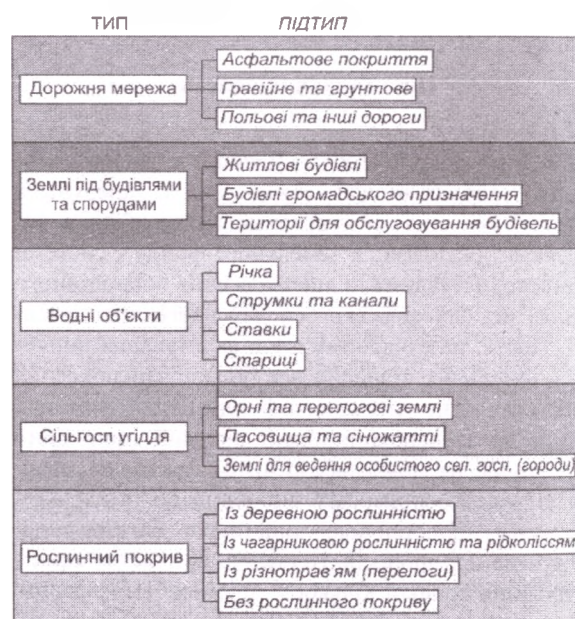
ТИП ПІДТИП

Дорожня мережа
Асфальтове покриття
Гравійне та грунтове
Польові та інші дороги

Землі під будівлями та спорудами
Житлові будівлі
Будівлі громадського призначення
Території для обслуговування будівель

Водні об'єкти
Річка
Струмки та канали
Ставки
Стариці

Сільгосп угіддя
Орні та перелогові землі
Пасовища та сіножатті
Землі для ведення особистого сел. госп. (городи)

Рослинний покрив
Із деревною рослинністю
Із чагарниковою рослинністю та рідколіссям
Із різнотрав'ям (перелоги)
Без рослинного покриву